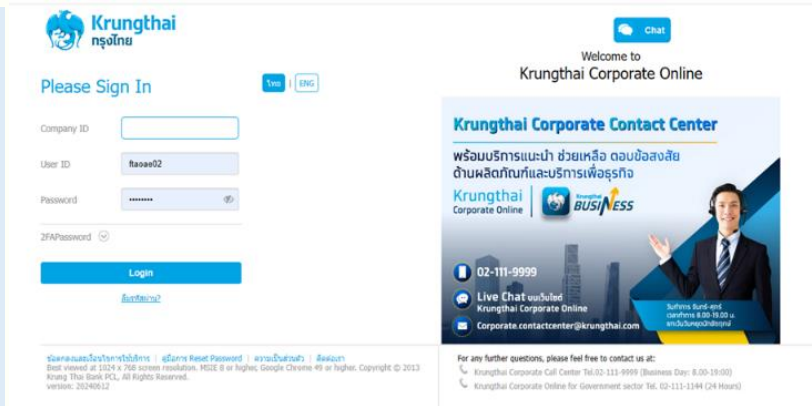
Krungthai
กรุงไทย

Please Sign In

ไทย | ENG

Company ID

User ID ftaoae02

Password ••••••••

2FAPassword

Login

ลืมรหัสผ่าน?

ข้อตกลงและเงื่อนไขการใช้บริการ | คู่มือการ Reset Password | ความเป็นส่วนตัว | ติดต่อเรา
Best viewed at 1024 x 768 screen resolution. MSIE 8 or higher, Google Chrome 49 or higher. Copyright © 2013 Krung Thai Bank PCL, All Rights Reserved.
version: 20240612

Chat

Welcome to
Krungthai Corporate Online

Krungthai Corporate Contact Center
พร้อมบริการแนะนำ ช่วยเหลือ ตอบข้อสงสัย
ด้านผลิตภัณฑ์และบริการเพื่อธุรกิจ

Krungthai
Corporate Online

Krungthai BUSINESS

02-111-9999

Live Chat ผ่านเว็บไซต์
Krungthai Corporate Online

Corporate.contactcenter@krungthai.com

วันจันทร์ - ศุกร์
เวลาทำการ 8.00-19.00 น.
ยกเว้นวันหยุดนักขัตฤกษ์

For any further questions, please feel free to contact us at:
Krungthai Corporate Call Center Tel.02-111-9999 (Business Day: 8.00-19:00)
Krungthai Corporate Online for Government sector Tel. 02-111-1144 (24 Hours)